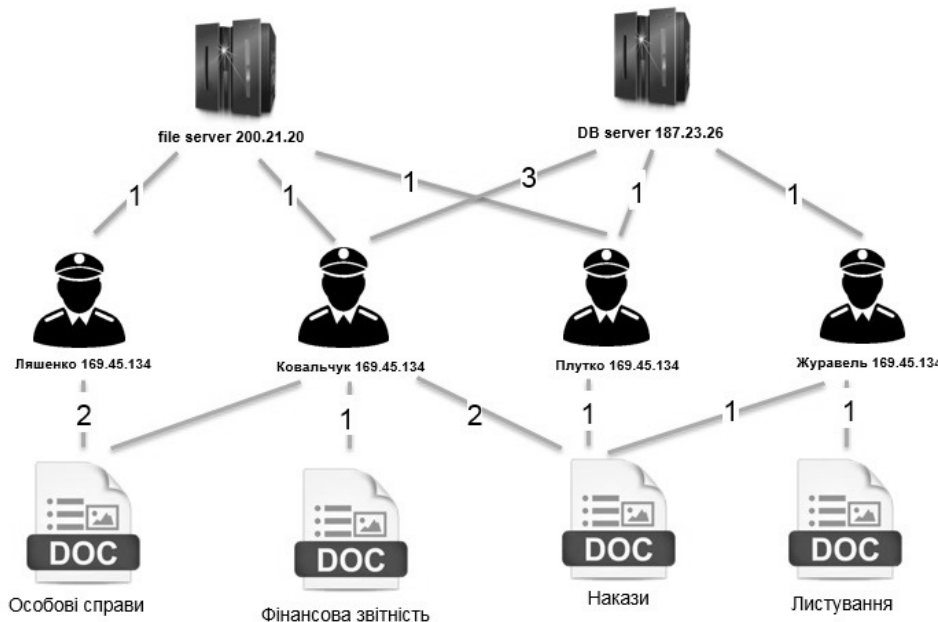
file server 200.21.20

DB server 187.23.26

1

1

1

3

1

1

Ляшенко 169.45.134

Ковальчук 169.45.134

Плутко 169.45.134

Журавель 169.45.134

2

1

2

1

1

1

DOC

DOC

DOC

DOC

Особові справи

Фінансова звітність

Накази

Листування